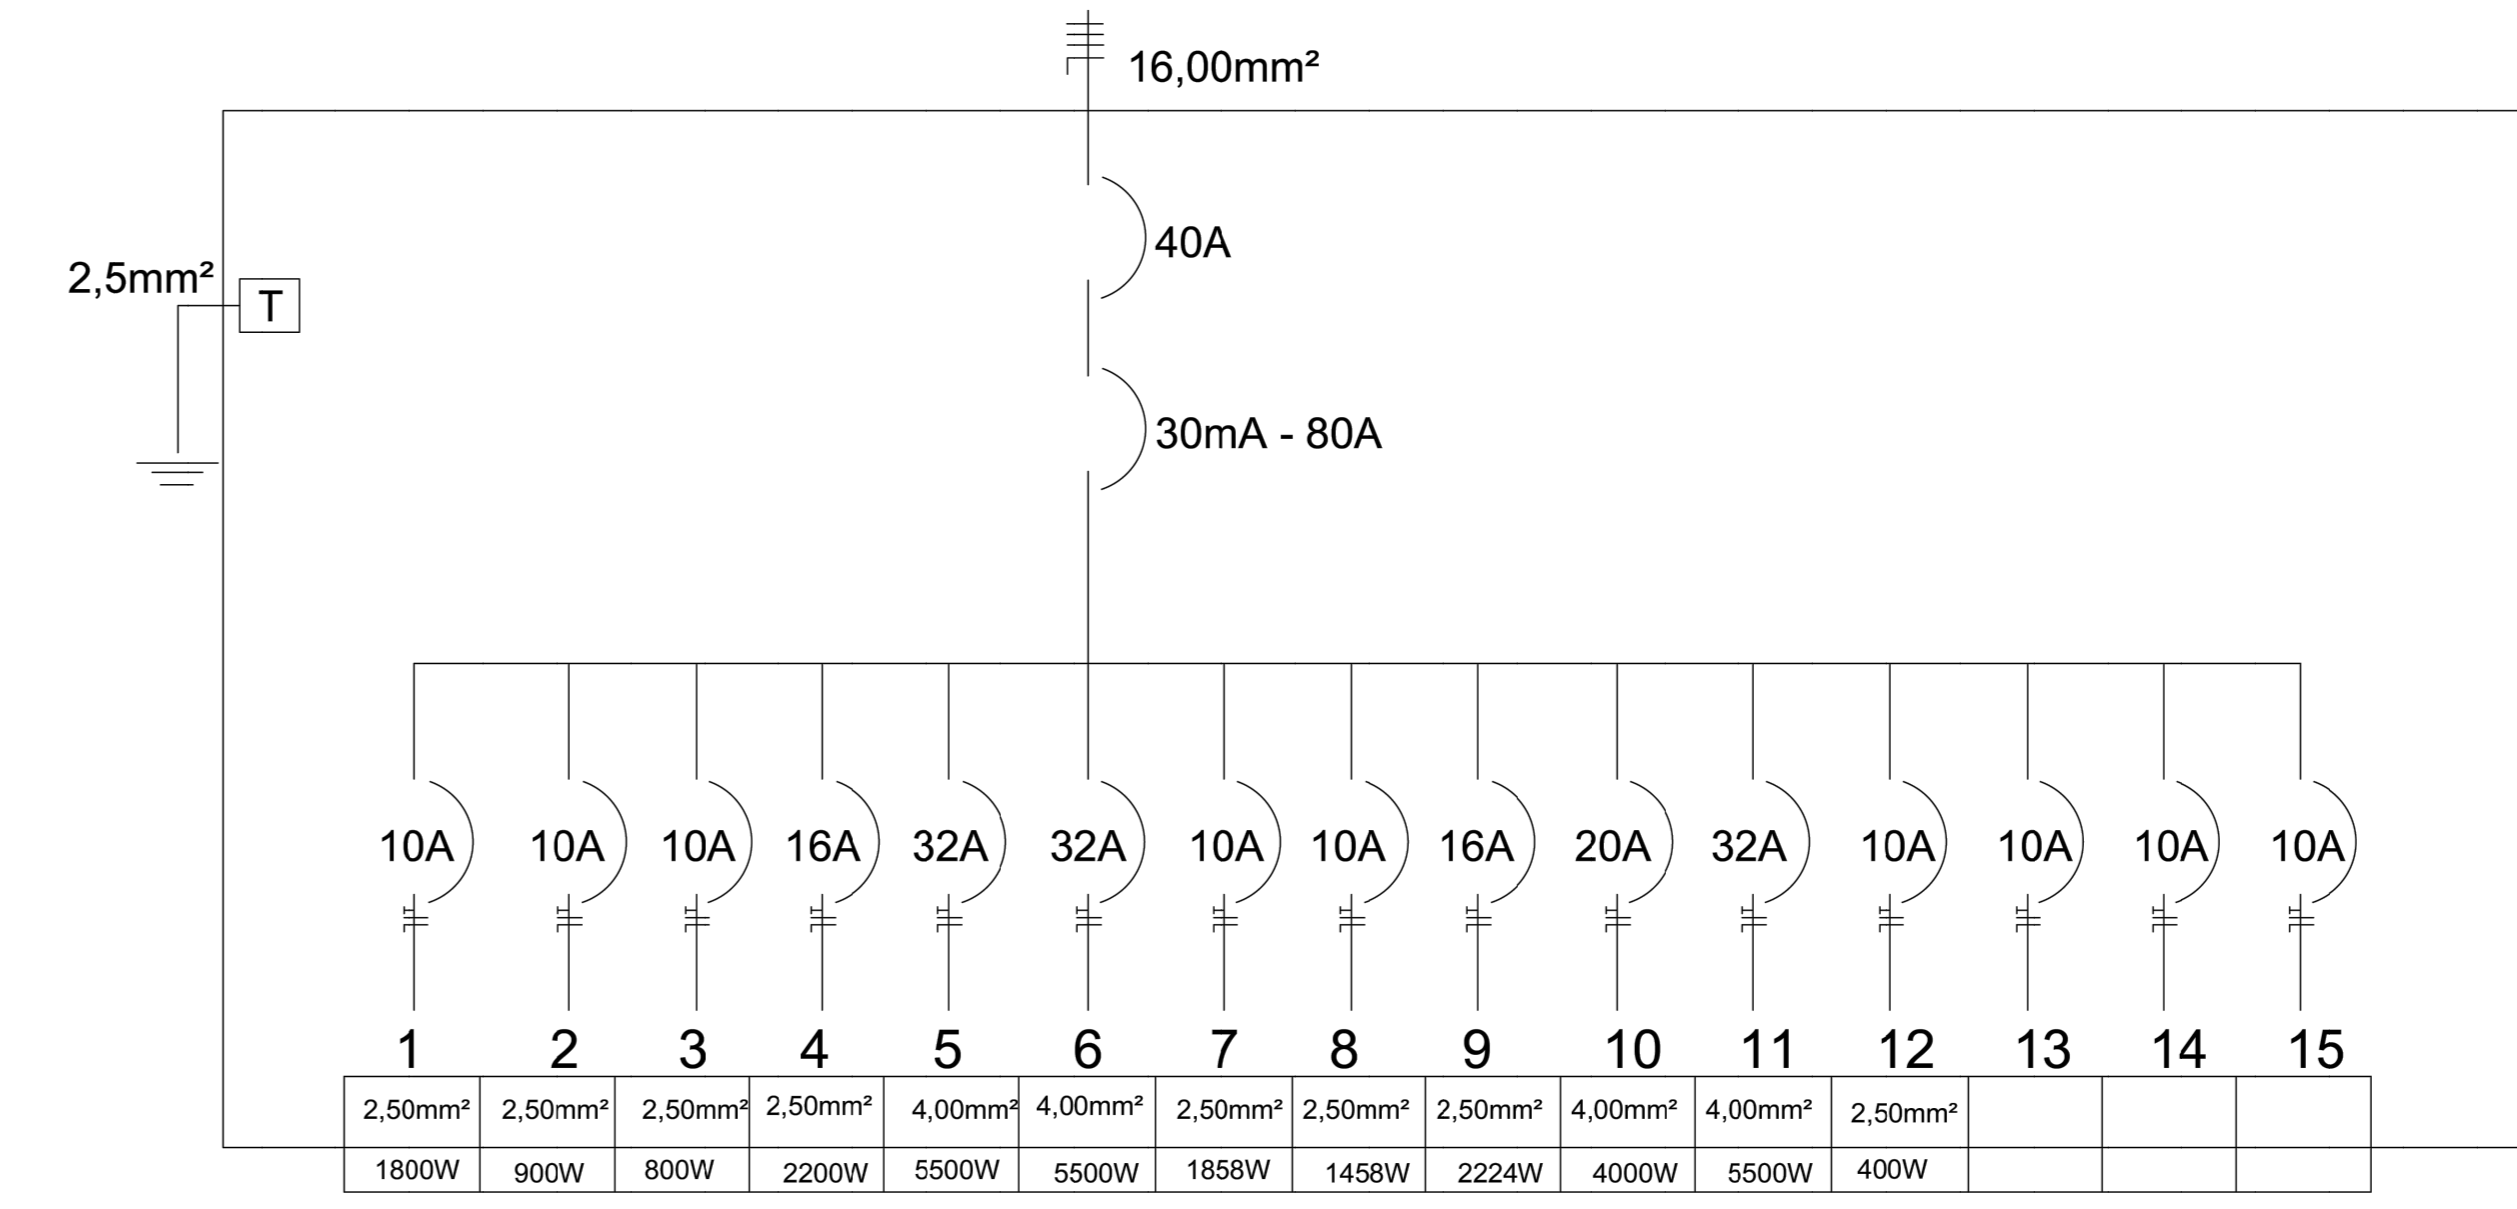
16,00mm²

40A

30mA - 80A

2,5mm²
T

10A 10A 10A 16A 32A 32A 10A 10A 16A 20A 32A 10A 10A 10A 10A

1 2 3 4 5 6 7 8 9 10 11 12 13 14 15

| 2,50mm² | 2,50mm² | 2,50mm² | 2,50mm² | 4,00mm² | 4,00mm² | 2,50mm² | 2,50mm² | 2,50mm² | 4,00mm² | 4,00mm² | 2,50mm² | | | |
|---|---|---|---|---|---|---|---|---|---|---|---|---|---|---|
| 1800W | 900W | 800W | 2200W | 5500W | 5500W | 1858W | 1458W | 2224W | 4000W | 5500W | 400W | | | |